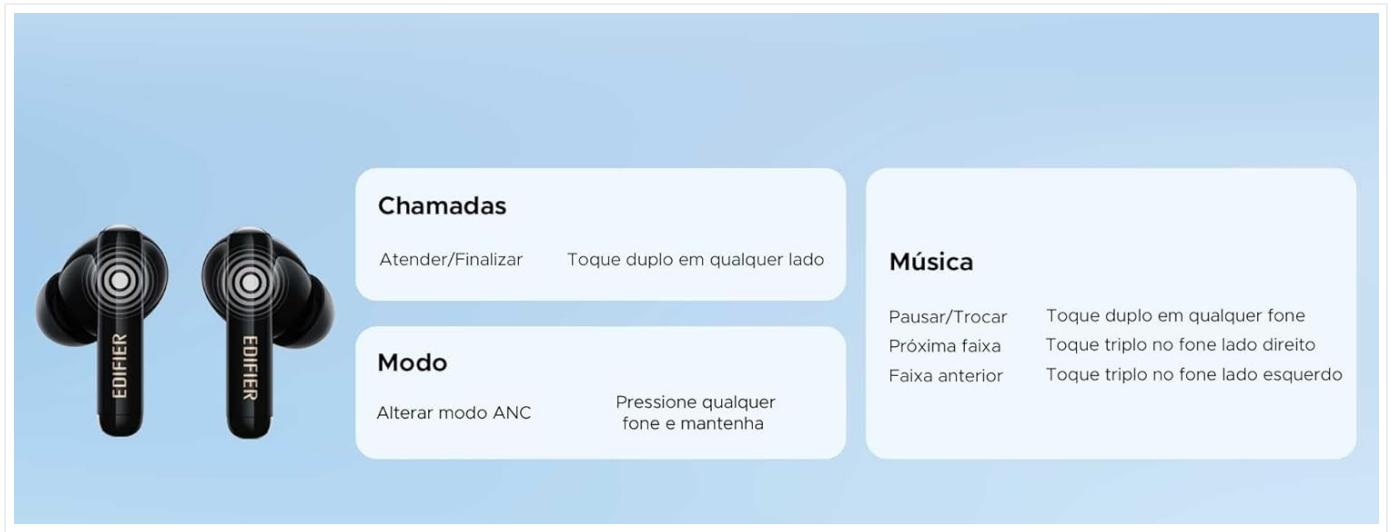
EDIFIER

EDIFIER

Chamadas

Atender/Finalizar Toque duplo em qualquer lado

Modo

Alterar modo ANC Pressione qualquer fone e mantenha

Música

Pausar/Trocar Toque duplo em qualquer fone
Próxima faixa Toque triplo no fone lado direito
Faixa anterior Toque triplo no fone lado esquerdo